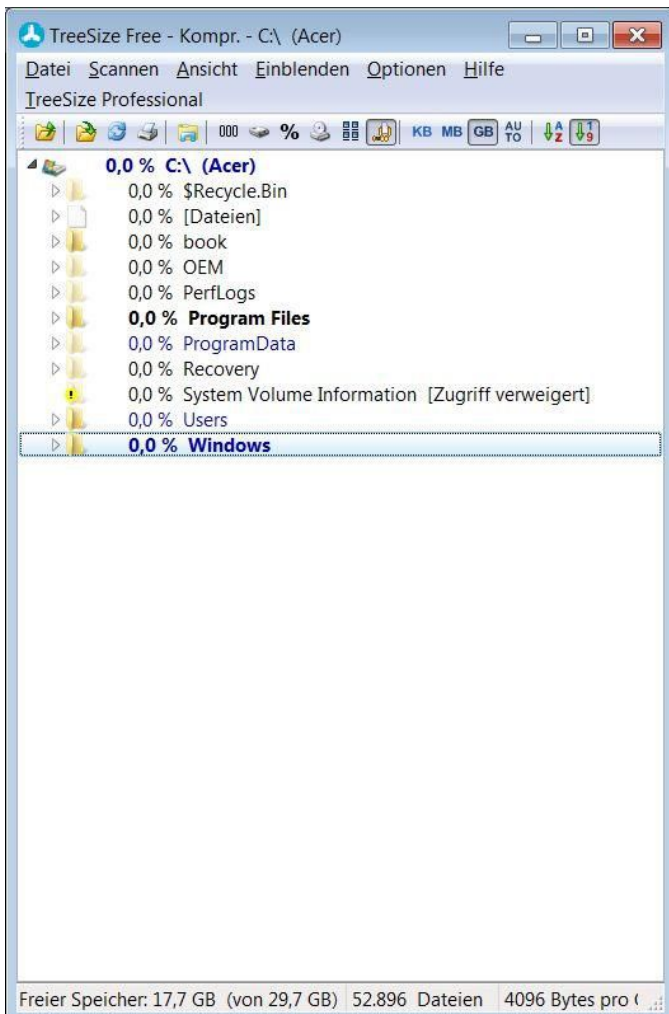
TreeSize Free - Kompr. - C:\ (Acer)

Datei Scannen Ansicht Einblenden Optionen Hilfe

TreeSize Professional

000 % KB MB GB AU TO

0,0 % C:\ (Acer)
0,0 % $Recycle.Bin
0,0 % [Dateien]
0,0 % book
0,0 % OEM
0,0 % PerfLogs
0,0 % Program Files
0,0 % ProgramData
0,0 % Recovery
0,0 % System Volume Information [Zugriff verweigert]
0,0 % Users
0,0 % Windows

Freier Speicher: 17,7 GB (von 29,7 GB) 52.896 Dateien 4096 Bytes pro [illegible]